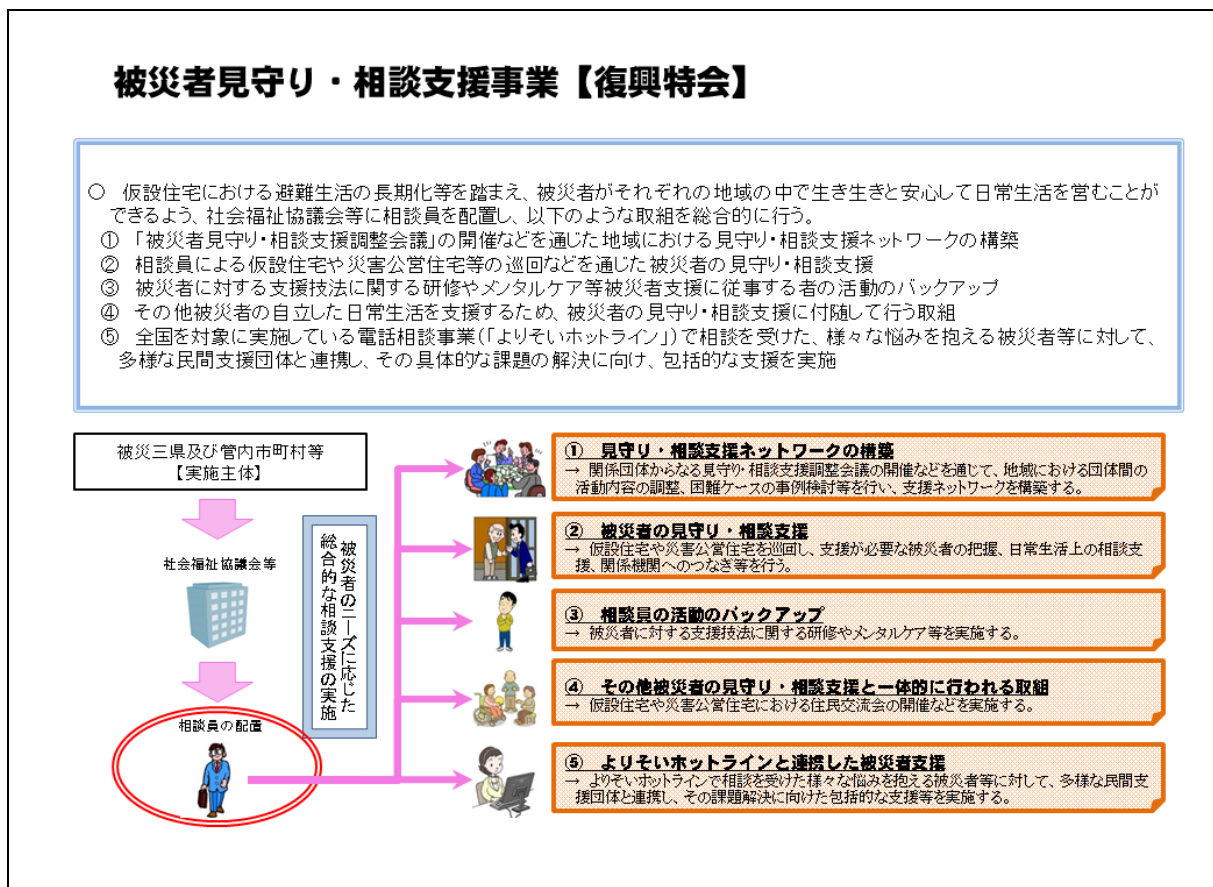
被災者見守り・相談支援事業【復興特会】

○ 仮設住宅における避難生活の長期化等を踏まえ、被災者がそれぞれの地域の中で生き生きと安心して日常生活を営むことができるよう、社会福祉協議会等に相談員を配置し、以下のような取組を総合的に行う。
① 「被災者見守り・相談支援調整会議」の開催などを通じた地域における見守り・相談支援ネットワークの構築
② 相談員による仮設住宅や災害公営住宅等の巡回などを通じた被災者の見守り・相談支援
③ 被災者に対する支援技法に関する研修やメンタルケア等被災者支援に従事する者の活動のバックアップ
④ その他被災者の自立した日常生活を支援するため、被災者の見守り・相談支援に付随して行う取組
⑤ 全国を対象に実施している電話相談事業(「よりそいホットライン」)で相談を受けた、様々な悩みを抱える被災者等に対して、多様な民間支援団体と連携し、その具体的な課題の解決に向け、包括的な支援を実施

被災三県及び管内市町村等
【実施主体】

社会福祉協議会等

相談員の配置

被災者のニーズに応じた総合的な相談支援の実施

① 見守り・相談支援ネットワークの構築
→ 関係団体からなる見守り・相談支援調整会議の開催などを通じて、地域における団体間の活動内容の調整、困難ケースの事例検討等を行い、支援ネットワークを構築する。

② 被災者の見守り・相談支援
→ 仮設住宅や災害公営住宅を巡回し、支援が必要な被災者の把握、日常生活上の相談支援、関係機関へのつなぎ等を行う。

③ 相談員の活動のバックアップ
→ 被災者に対する支援技法に関する研修やメンタルケア等を実施する。

④ その他被災者の見守り・相談支援と一体的に行われる取組
→ 仮設住宅や災害公営住宅における住民交流会の開催などを実施する。

⑤ よりそいホットラインと連携した被災者支援
→ よりそいホットラインで相談を受けた様々な悩みを抱える被災者等に対して、多様な民間支援団体と連携し、その課題解決に向けた包括的な支援等を実施する。